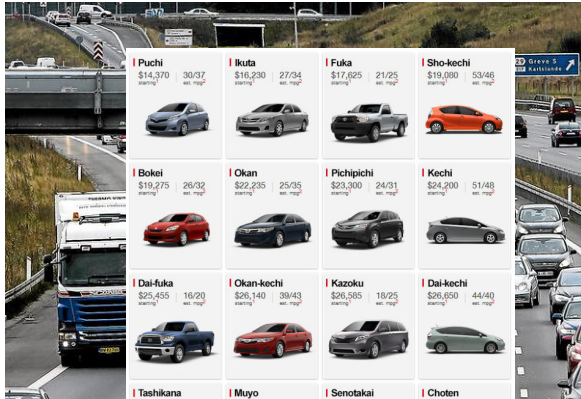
Puchi
$14,370 starting
30/37 est. mpg

Ikuta
$16,230 starting
27/34 est. mpg

Fuka
$17,625 starting
21/25 est. mpg

Sho-kechi
$19,080 starting
53/46 est. mpg

Bokei
$19,275 starting
26/32 est. mpg

Okan
$22,235 starting
25/35 est. mpg

Pichipichi
$23,300 starting
24/31 est. mpg

Kechi
$24,200 starting
51/48 est. mpg

Dai-fuka
$25,455 starting
16/20 est. mpg

Okan-kechi
$26,140 starting
39/43 est. mpg

Kazoku
$26,585 starting
18/25 est. mpg

Dai-kechi
$26,650 starting
44/40 est. mpg

Tashikana

Muyo

Senotakai

Choten

Greve S
Karlslunde